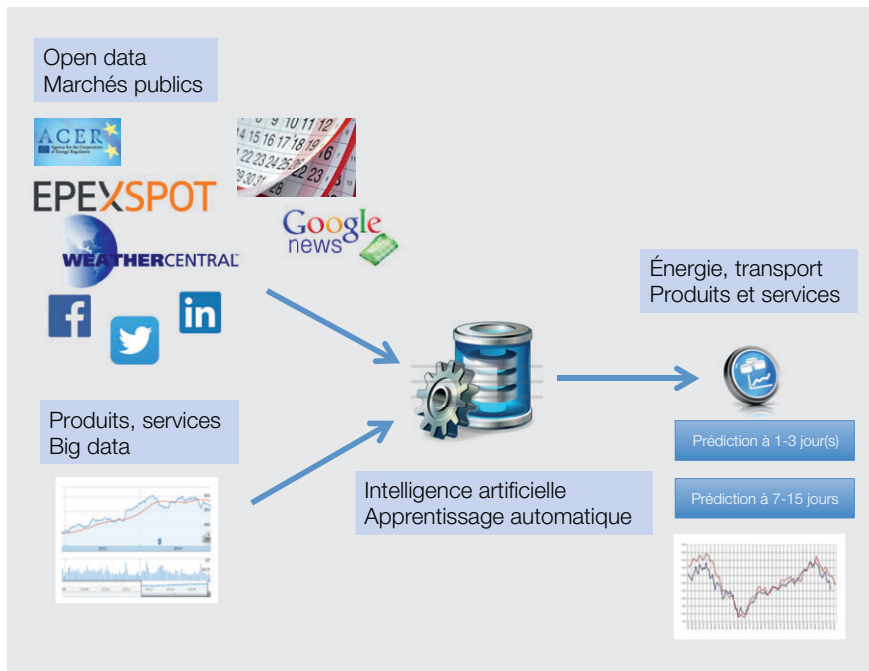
Open data
Marchés publics

ACER
Agency for the Cooperation of Energy Regulators

EPEXSPOT

WEATHERCENTRAL

14 15 16 17 18 19 10 11 12 22 23 24 25 26

Google news

Énergie, transport
Produits et services

Produits, services
Big data

Intelligence artificielle
Apprentissage automatique

Prédiction à 1-3 jour(s)

Prédiction à 7-15 jours